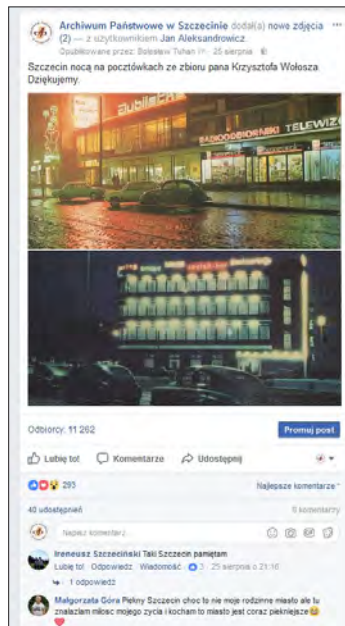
Archiwum Państwowe w Szczecinie dodał(a) nowe zdjęcia (2) — z użytkownikiem Jan Aleksandrowicz.
Opublikowane przez: Bolesław Tishan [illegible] · 25 sierpnia ·

Szczecin nocą na pocztówkach ze zbioru pana Krzysztofa Wołosza. Dziękujemy.

PUBLICAR

RADIOODBIORNIKI TELEWIZ

Odbiorcy: 11 262

Promuj post

Lubię to! Komentarze Udostępnij

295

Najlepsze komentarze

40 udostępnień

6 komentarzy

Napisz komentarz...

Ireneusz Szczeciński Taki Szczecin pamiętam
Lubię to! · Odpowiedz · Wiadomość · 3 · 25 sierpnia o 21:16

1 odpowiedź

Małgorzata Góra Piękny Szczecin choć to nie moje rodzinne miasto ale tu znalazłam miłość mojego życia i kocham to miasto jest coraz piękniejsze